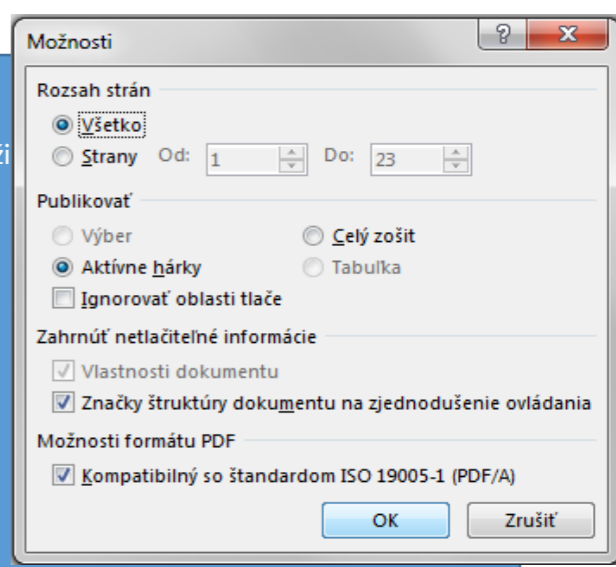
Možnosti

?

X

Rozsah strán

Všetko

Strany Od: 1 Do: 23

zi

Publikovať

Výber

Celý zošit

Aktívne hárky

Tabuľka

Ignorovať oblasti tlače

Zahrnúť netlačiteľné informácie

Vlastnosti dokumentu

Značky štruktúry dokumentu na zjednodušenie ovládania

Možnosti formátu PDF

Kompatibilný so štandardom ISO 19005-1 (PDF/A)

OK

Zrušiť